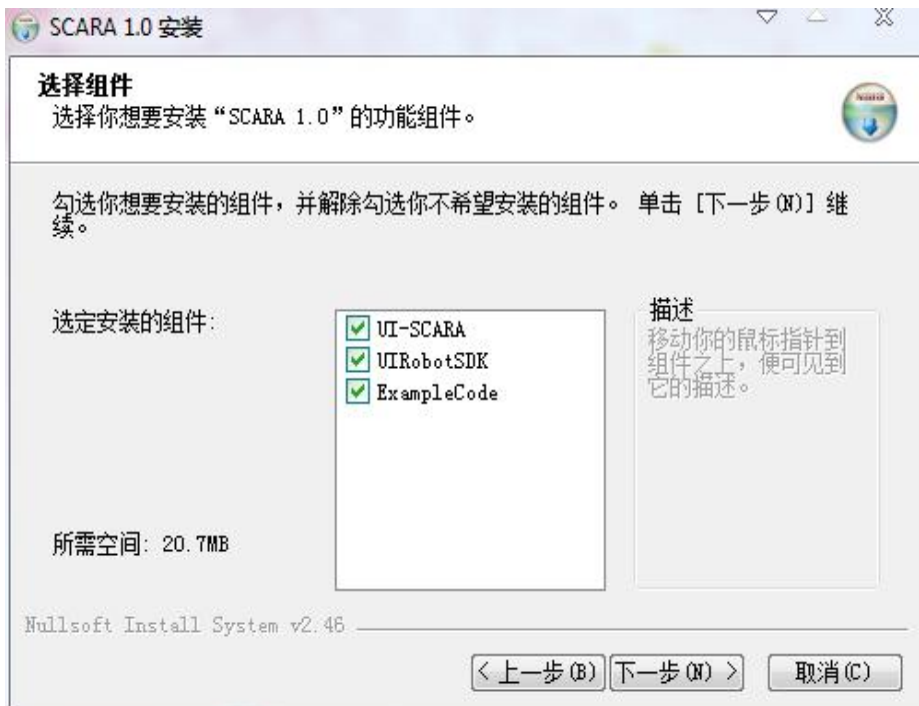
SCARA 1.0 安装

选择组件
选择你想要安装“SCARA 1.0”的功能组件。

勾选你想要安装的组件，并解除勾选你不希望安装的组件。 单击 [下一步(N)] 继续。

选定安装的组件:

UI-SCARA
UIRobotSDK
ExampleCode

描述
移动你的鼠标指针到组件之上，便可见到它的描述。

所需空间: 20.7MB

Nullsoft Install System v2.46

< 上一步(B)
下一步(N) >
取消(C)